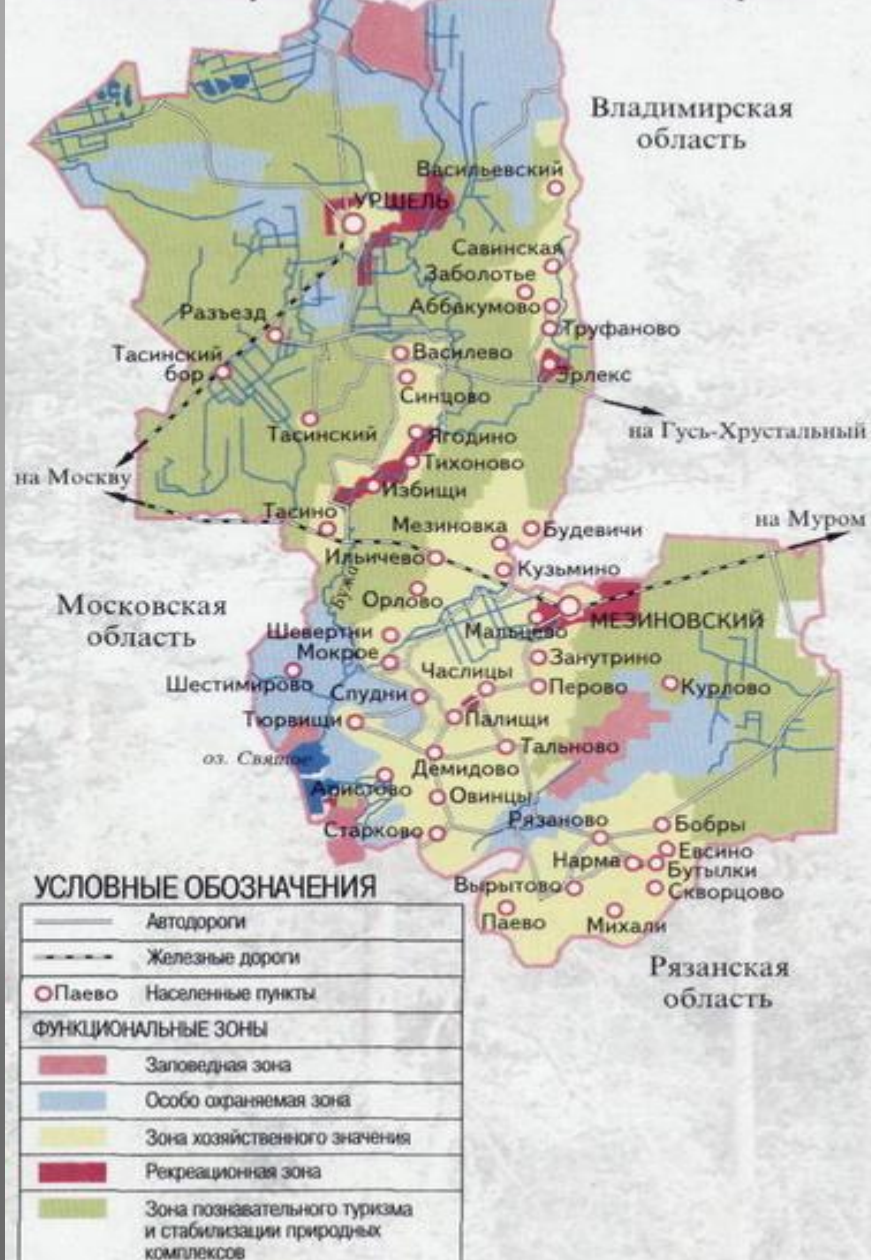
Владимирская область

Васильевский
УРШЕЛЬ
Савинская
Заболотье
Аббакумово
Труфаново
Разъезд
Тасинский бор
Василево
Эрлекс
Синцово
на Гусь-Хрустальный
Тасинский
Ягодино
Тихоново
на Москву
Избищи
Тасино
Мезиновка
Будевичи
на Муром
Ильичево
Кузьмино
Бужа
Московская область
Орлово
Шевертни
Мальцево
МЕЗИНОВСКИЙ
Мокрое
Занутрино
Шестимирово
Часлицы
Слудни
Перово
Курлово
Тюрвищи
Палищи
Тальново
оз. Святое
Демидово
Аристово
Овинцы
Рязаново
Бобры
Старково
Евсино
Нарма
Бутылки
Вырытово
Скворцово
Паево
Михали

Рязанская область

УСЛОВНЫЕ ОБОЗНАЧЕНИЯ
Автодороги
Железные дороги
Паево Населенные пункты
ФУНКЦИОНАЛЬНЫЕ ЗОНЫ
Заповедная зона
Особо охраняемая зона
Зона хозяйственного значения
Рекреационная зона
Зона познавательного туризма и стабилизации природных комплексов